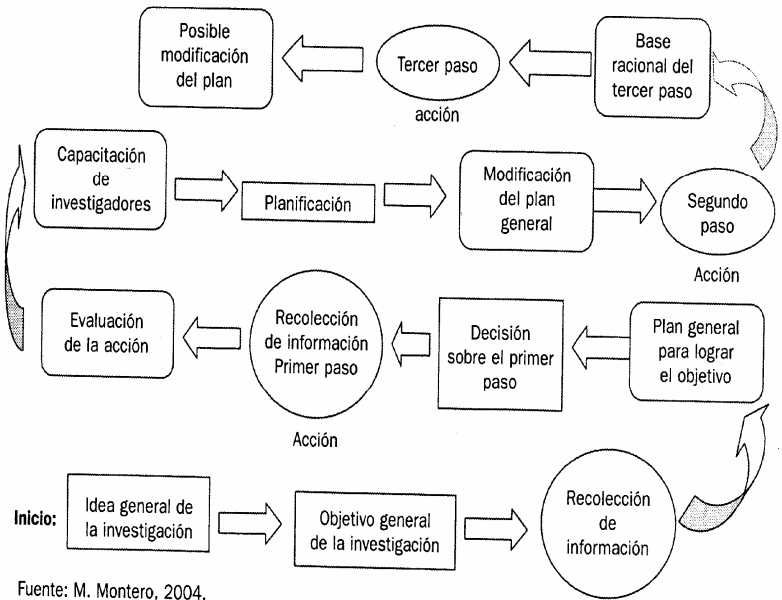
Posible modificación del plan

Tercer paso

acción

Base racional del tercer paso

Capacitación de investigadores

Planificación

Modificación del plan general

Segundo paso

Acción

Evaluación de la acción

Recolección de información Primer paso

Acción

Decisión sobre el primer paso

Plan general para lograr el objetivo

Inicio:

Idea general de la investigación

Objetivo general de la investigación

Recolección de información

Fuente: M. Montero, 2004.